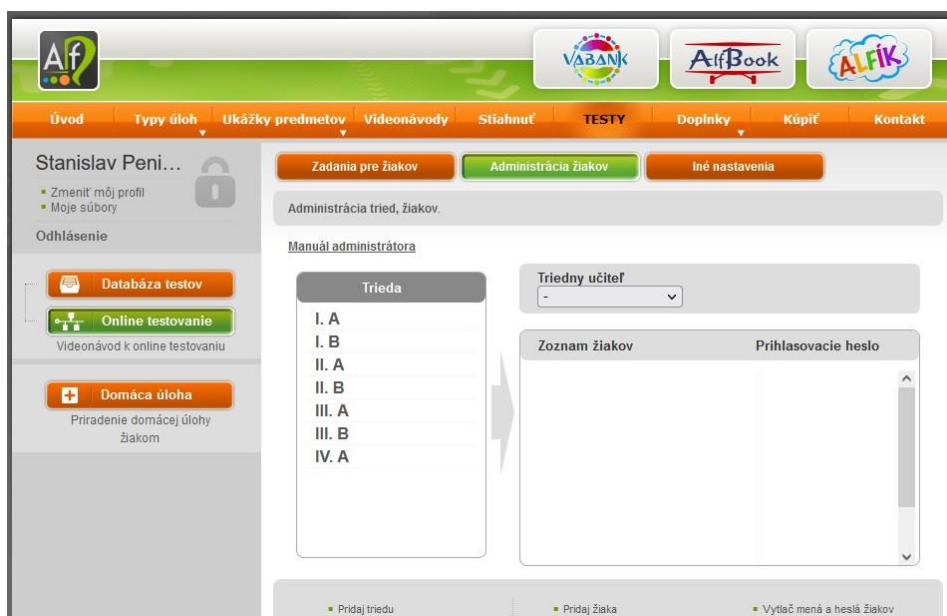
Alf

VABANK

AlfBook

ALFÍK

Úvod | Typy úloh | Ukážky predmetov | Videonávody | Stiahnuť | TESTY | Doplnky | Kúpiť | Kontakt

Stanislav Peni...
▪ Zmeniť môj profil
▪ Moje súbory
Odhlásenie

Databáza testov
Online testovanie
Videonávod k online testovaniu

Domáca úloha
Priradenie domácej úlohy žiakom

Zadania pre žiakov | Administrácia žiakov | Iné nastavenia

Administrácia tried, žiakov.

Manuál administrátora

| Trieda |
|---|
| I. A |
| I. B |
| II. A |
| II. B |
| III. A |
| III. B |
| IV. A |

Triedny učiteľ
-

| Zoznam žiakov | Prihlasovacie heslo |
|---|---|

▪ Pridaj triedu
▪ Pridaj žiaka
▪ Vytlač mená a heslá žiakov